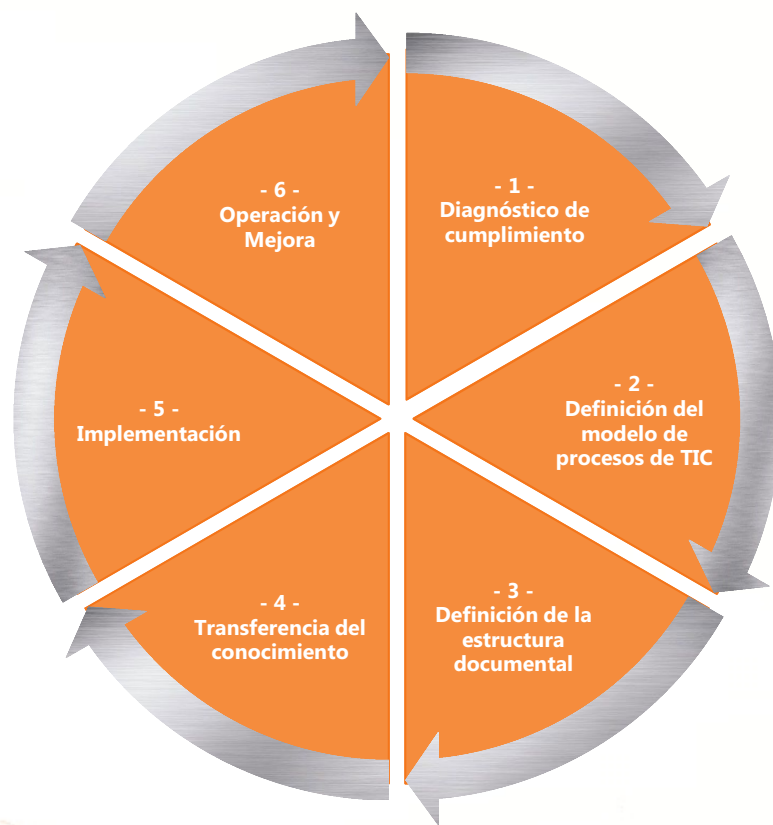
- 6 -
Operación y Mejora

- 1 -
Diagnóstico de cumplimiento

- 2 -
Definición del modelo de procesos de TIC

- 3 -
Definición de la estructura documental

- 4 -
Transferencia del conocimiento

- 5 -
Implementación